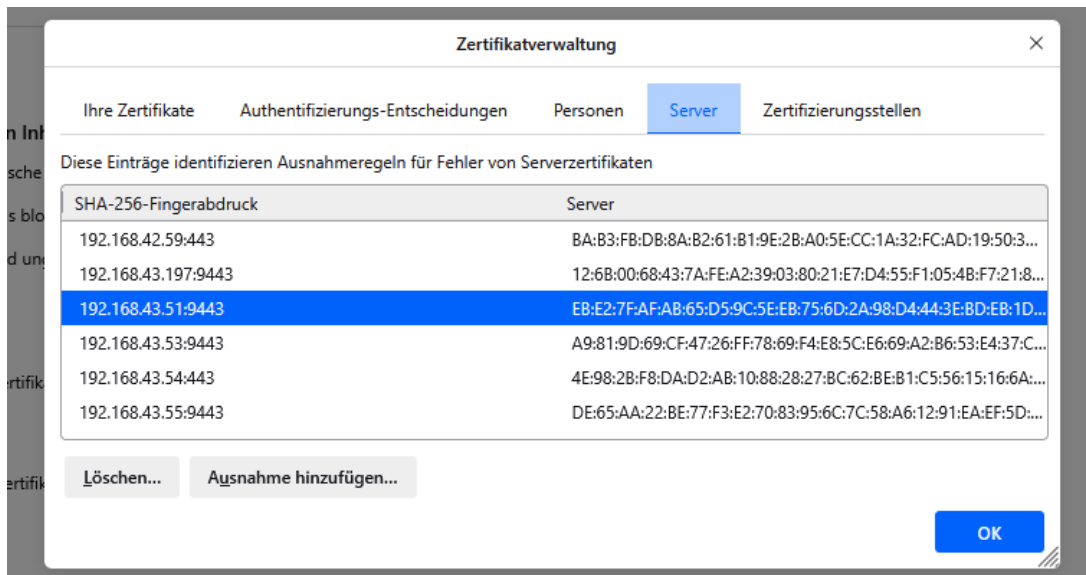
Zertifikatverwaltung

Ihre Zertifikate | Authentifizierungs-Entscheidungen | Personen | Server | Zertifizierungsstellen

Diese Einträge identifizieren Ausnahmeregeln für Fehler von Serverzertifikaten

| SHA-256-Fingerabdruck | Server |
|---|---|
| 192.168.42.59:443 | BA:B3:FB:DB:8A:B2:61:B1:9E:2B:A0:5E:CC:1A:32:FC:AD:19:50:3... |
| 192.168.43.197:9443 | 12:6B:00:68:43:7A:FE:A2:39:03:80:21:E7:D4:55:F1:05:4B:F7:21:8... |
| 192.168.43.51:9443 | EB:E2:7F:AF:AB:65:D5:9C:5E:EB:75:6D:2A:98:D4:44:3E:BD:EB:1D... |
| 192.168.43.53:9443 | A9:81:9D:69:CF:47:26:FF:78:69:F4:E8:5C:E6:69:A2:B6:53:E4:37:C... |
| 192.168.43.54:443 | 4E:98:2B:F8:DA:D2:AB:10:88:28:27:BC:62:BE:B1:C5:56:15:16:6A:... |
| 192.168.43.55:9443 | DE:65:AA:22:BE:77:F3:E2:70:83:95:6C:7C:58:A6:12:91:EA:EF:5D:... |

Löschen... | Ausnahme hinzufügen...

OK

n Inh
sche
s blo
d ung
rtifika
rtifik